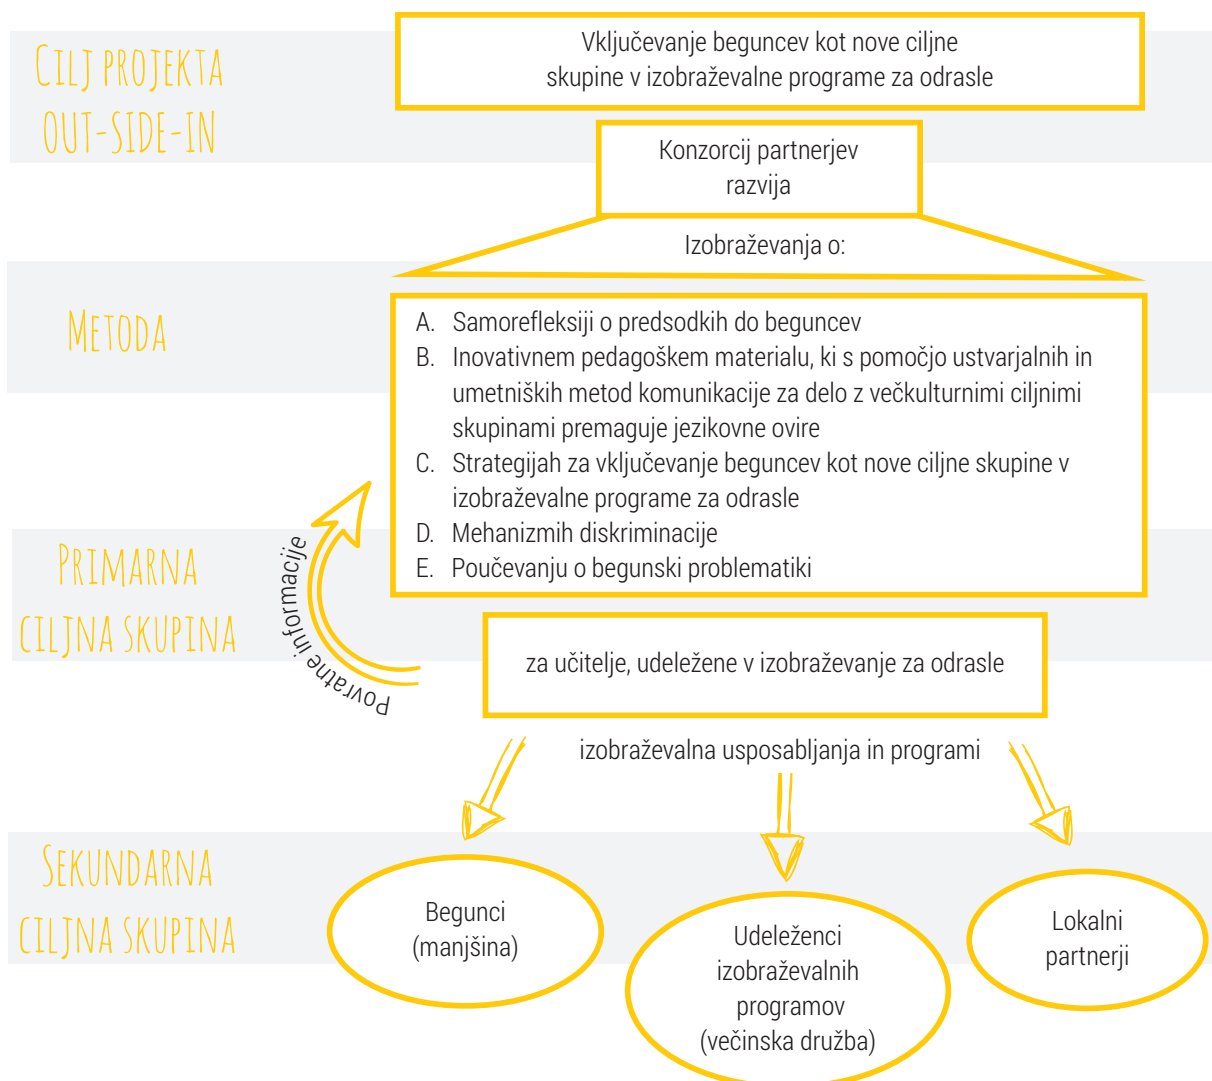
CILJ PROJEKTA OUT-SIDE-IN

Vključevanje beguncev kot nove ciljne skupine v izobraževalne programe za odrasle

Konzorcij partnerjev razvija

Izobraževanja o:

METODA

A. Samorefleksiji o predsodkih do beguncev
B. Inovativnem pedagoškem materialu, ki s pomočjo ustvarjalnih in umetniških metod komunikacije za delo z večkulturnimi ciljnimi skupinami premaguje jezikovne ovire
C. Strategijah za vključevanje beguncev kot nove ciljne skupine v izobraževalne programe za odrasle
D. Mehanizmih diskriminacije
E. Poučevanju o begunski problematiki

PRIMARNA CILJNA SKUPINA

Povratne informacije

za učitelje, udeležene v izobraževanje za odrasle

izobraževalna usposabljanja in programi

SEKUNDARNA CILJNA SKUPINA

Begunci (manjšina)

Udeleženci izobraževalnih programov (večinska družba)

Lokalni partnerji